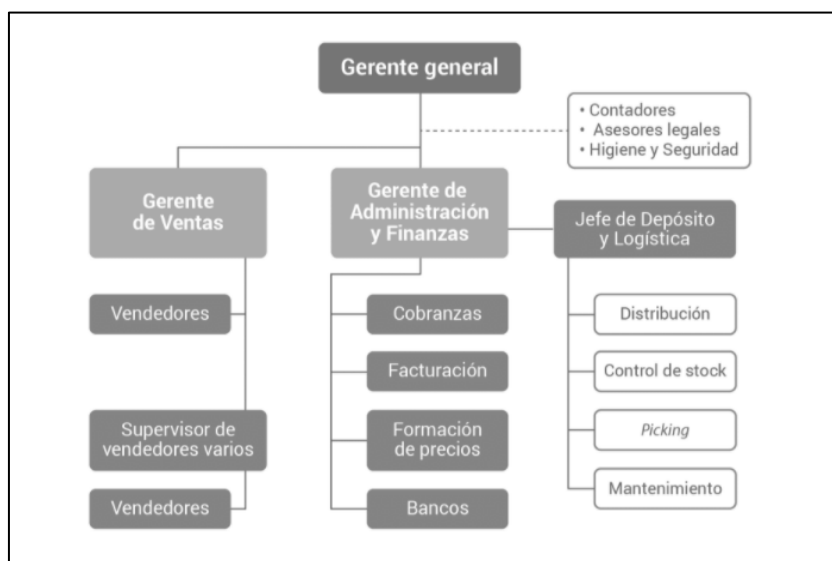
Gerente general

• Contadores
• Asesores legales
• Higiene y Seguridad

Gerente de Ventas

Vendedores

Supervisor de vendedores varios

Vendedores

Gerente de Administración y Finanzas

Cobranzas

Facturación

Formación de precios

Bancos

Jefe de Depósito y Logística

Distribución

Control de stock

Picking

Mantenimiento